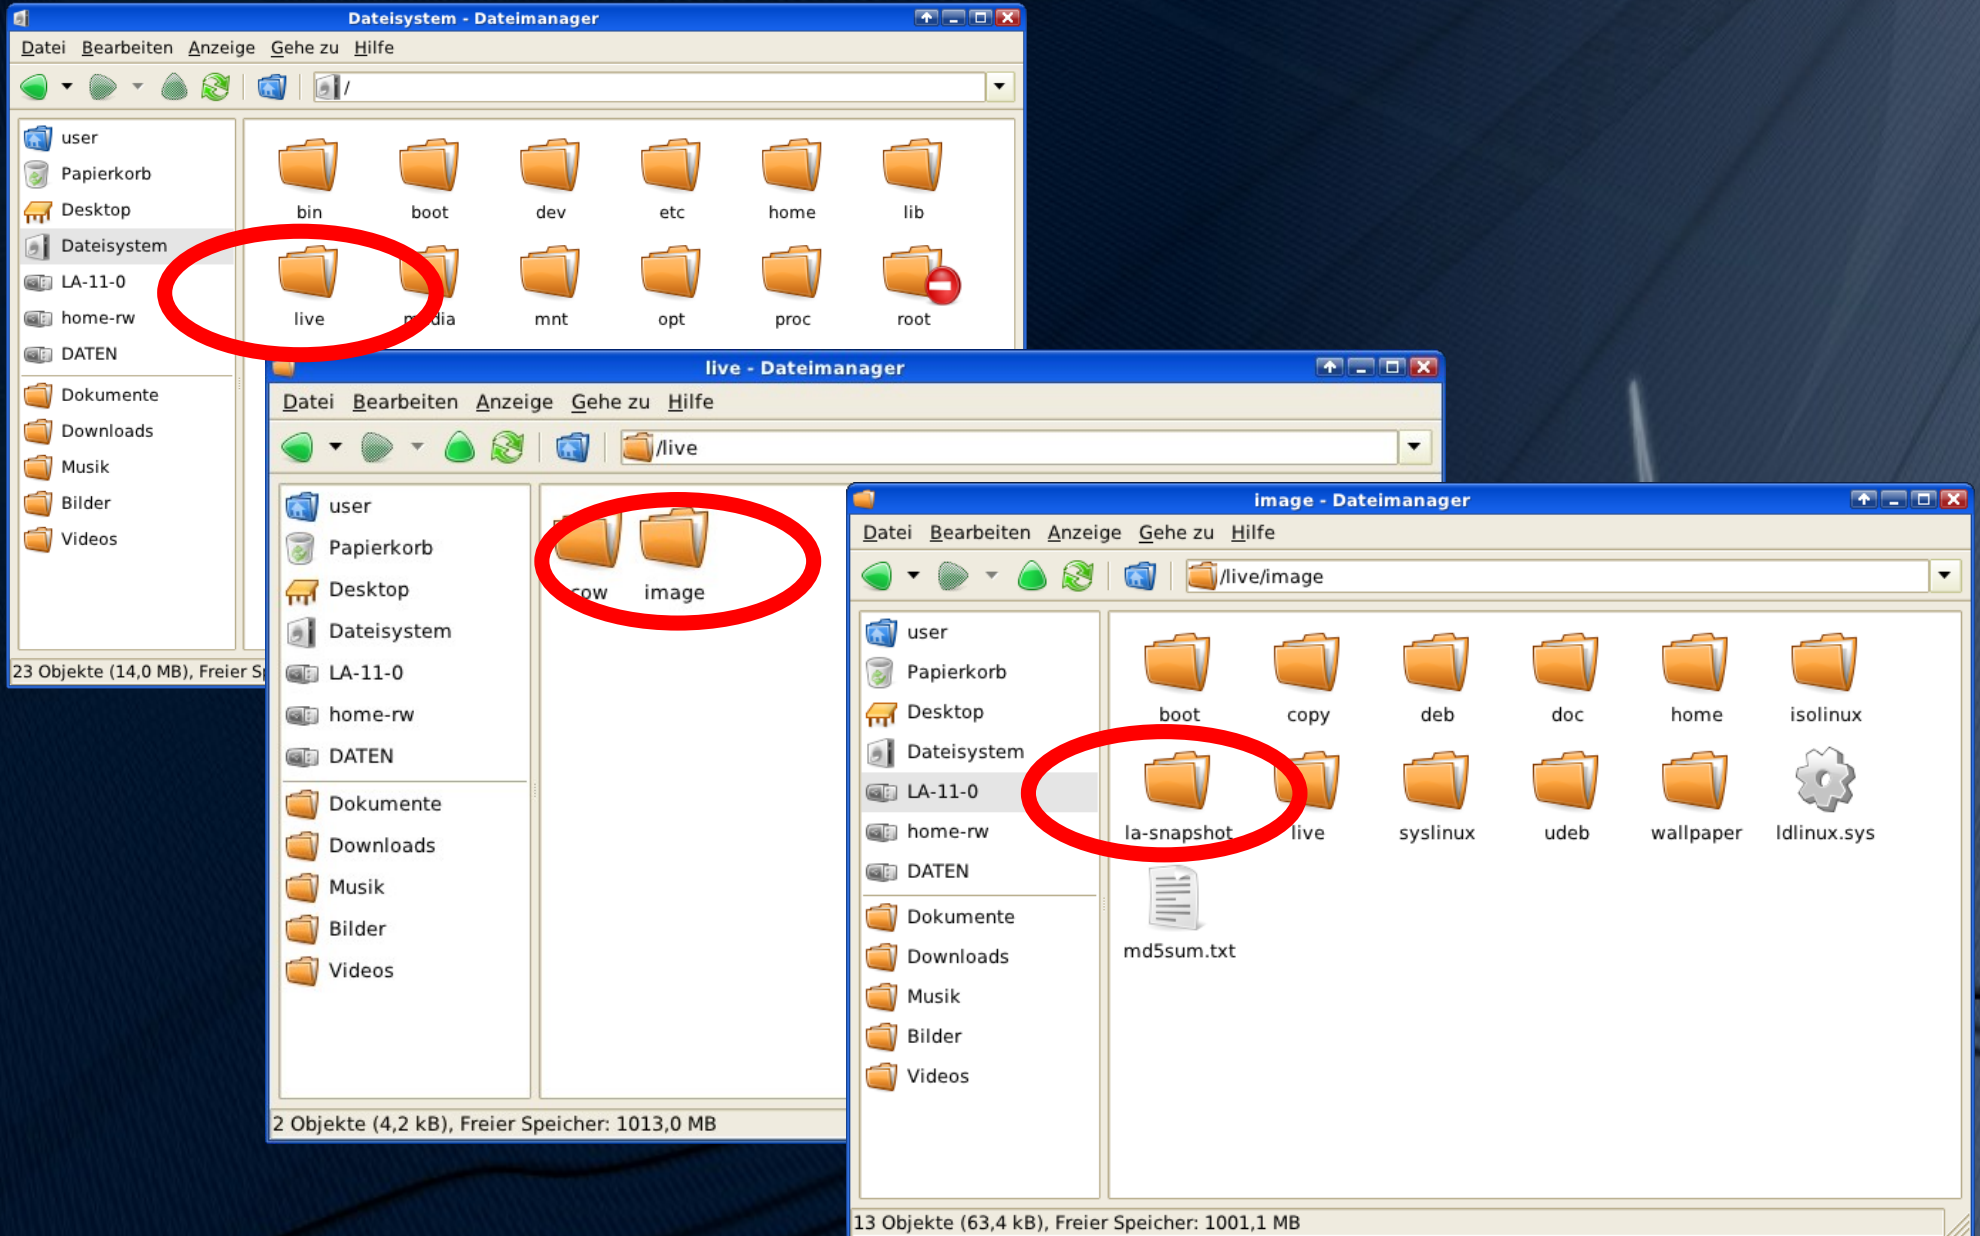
Dateisystem - Dateimanager

Datei Bearbeiten Anzeige Gehe zu Hilfe

/

user
Papierkorb
Desktop
Dateisystem
LA-11-0
home-rw
DATEN
Dokumente
Downloads
Musik
Bilder
Videos

bin boot dev etc home lib
live m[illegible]dia mnt opt proc root

23 Objekte (14,0 MB), Freier S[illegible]

live - Dateimanager

Datei Bearbeiten Anzeige Gehe zu Hilfe

/live

user
Papierkorb
Desktop
Dateisystem
LA-11-0
home-rw
DATEN
Dokumente
Downloads
Musik
Bilder
Videos

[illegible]ow image

2 Objekte (4,2 kB), Freier Speicher: 1013,0 MB

image - Dateimanager

Datei Bearbeiten Anzeige Gehe zu Hilfe

/live/image

user
Papierkorb
Desktop
Dateisystem
LA-11-0
home-rw
DATEN
Dokumente
Downloads
Musik
Bilder
Videos

boot copy deb doc home isolinux
la-snapshot live syslinux udeb wallpaper ldlinux.sys
md5sum.txt

13 Objekte (63,4 kB), Freier Speicher: 1001,1 MB